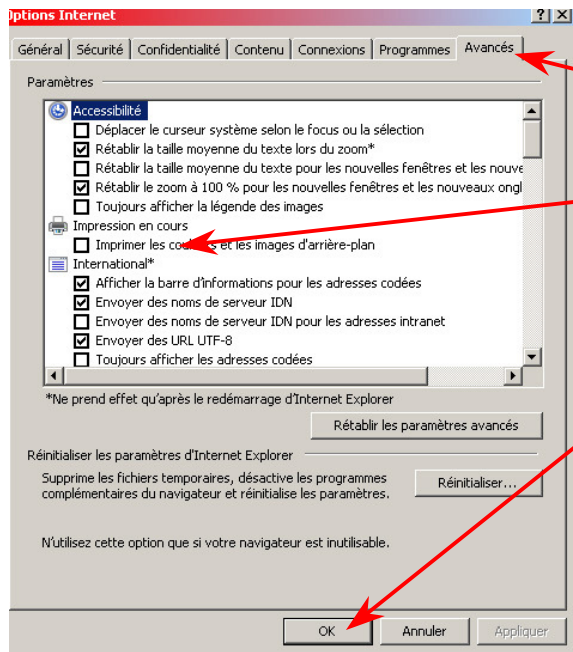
Options Internet

?  X

Général | Sécurité | Confidentialité | Contenu | Connexions | Programmes | Avancés

Paramètres

Accessibilité
Déplacer le curseur système selon le focus ou la sélection
Rétablir la taille moyenne du texte lors du zoom*
Rétablir la taille moyenne du texte pour les nouvelles fenêtres et les nouve
Rétablir le zoom à 100 % pour les nouvelles fenêtres et les nouveaux ongl
Toujours afficher la légende des images
Impression en cours
Imprimer les cou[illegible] et les images d'arrière-plan
International*
Afficher la barre d'informations pour les adresses codées
Envoyer des noms de serveur IDN
Envoyer des noms de serveur IDN pour les adresses intranet
Envoyer des URL UTF-8
Toujours afficher les adresses codées

*Ne prend effet qu'après le redémarrage d'Internet Explorer

Rétablir les paramètres avancés

Réinitialiser les paramètres d'Internet Explorer

Supprime les fichiers temporaires, désactive les programmes complémentaires du navigateur et réinitialise les paramètres.

Réinitialiser...

N'utilisez cette option que si votre navigateur est inutilisable.

OK | Annuler | Appliquer